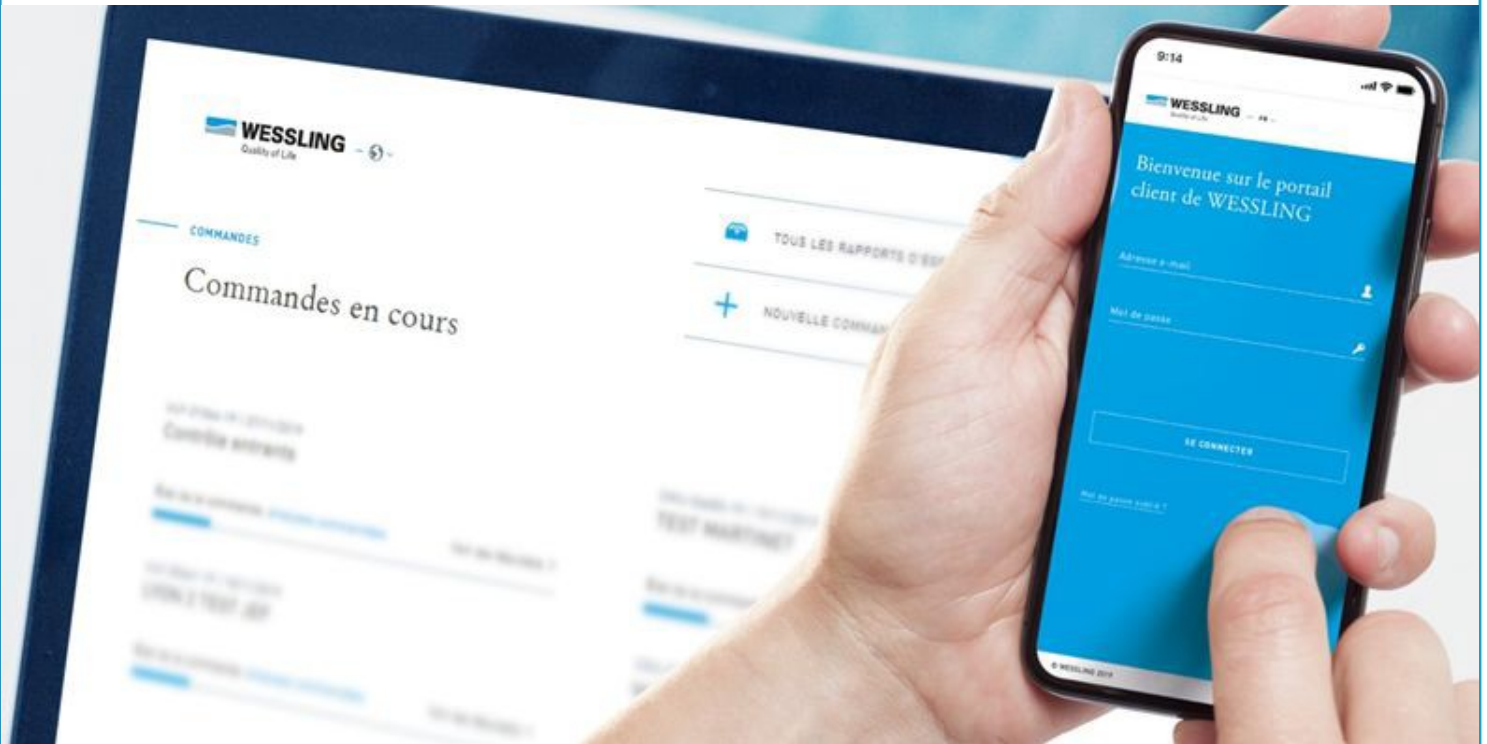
WESSLING
Quality of Life

COMMANDES

Commandes en cours

TOUS LES RAPPORTS D'ES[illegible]

NOUVELLE COMMAN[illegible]

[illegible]
Contrôle entrants

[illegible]

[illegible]

TEST MARTINE?

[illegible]

9:14

WESSLING
Quality of Life

Bienvenue sur le portail client de WESSLING

Adresse e-mail

Mot de passe

SE CONNECTER

Mot de passe oublié ?

© WESSLING 2019